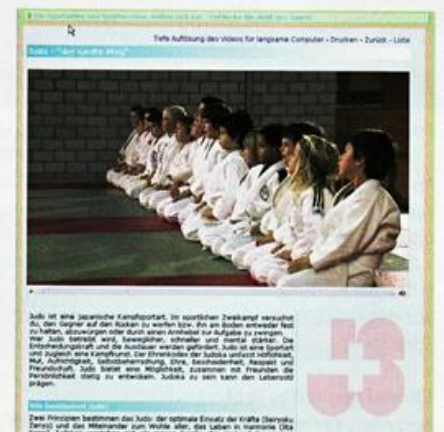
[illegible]

Tiefe Auflösung des Videos für langsame Computer - Drucken - Zurück - Liste

Judo - "der sanfte Weg"

Judo ist eine japanische Kampfsportart. Im sportlichen Zweikampf versucht du, den Gegner auf den Rücken zu werfen bzw. ihn am Boden entweder fest zu halten, abzuwürgen oder durch einen Armhebel zur Aufgabe zu zwingen. Wer Judo betreibt wird, beweglicher, schneller und mental stärker. Die Entscheidungskraft und die Ausdauer werden gefördert. Judo ist eine Sportart und zugleich eine Kampfkunst. Der Ehrenkodex der Judoka umfasst Höflichkeit, Mut, Aufrichtigkeit, Selbstbeherrschung, Ehre, Bescheidenheit, Respekt und Freundschaft. Judo bietet eine Möglichkeit, zusammen mit Freunden die Persönlichkeit stetig zu entwickeln. Judoka zu sein kann den Lebensstil prägen.

Was bedeutet Judo:

Zwei Prinzipien bestimmen das Judo: der optimale Einsatz der Kräfte (Seiryoku Zenyo) und das Miteinander zum Wohle aller, das Leben in Harmonie (Jita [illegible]